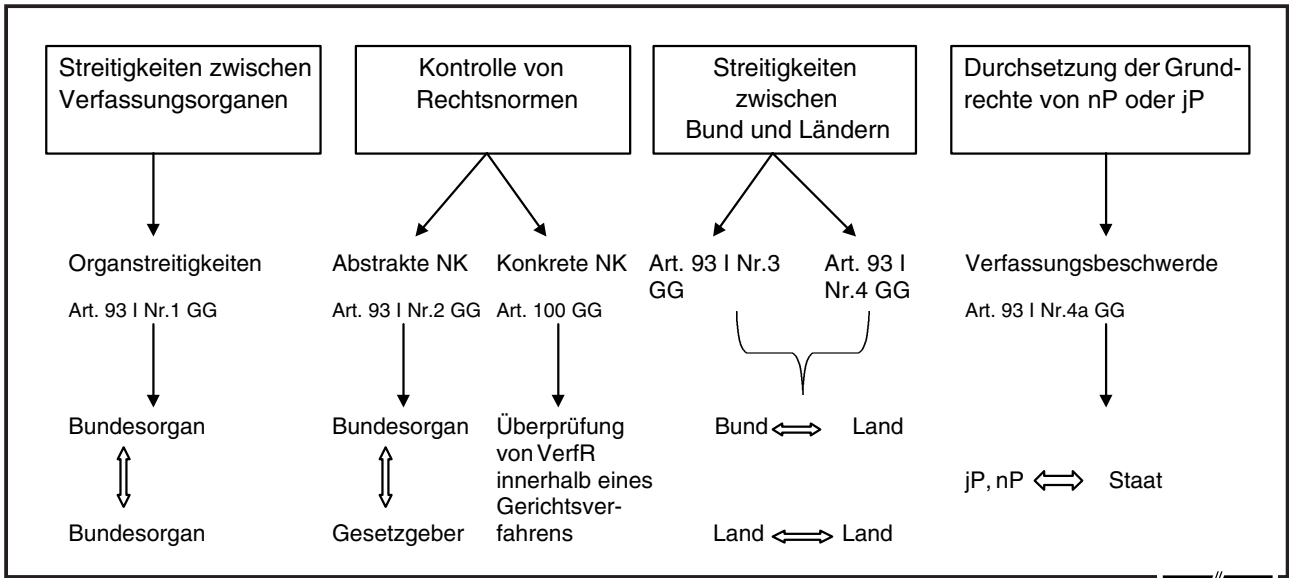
Streitigkeiten zwischen Verfassungsorganen

Kontrolle von Rechtsnormen

Streitigkeiten zwischen Bund und Ländern

Durchsetzung der Grundrechte von nP oder jP

Organstreitigkeiten

Art. 93 I Nr.1 GG

Bundesorgan

Bundesorgan

Abstrakte NK

Art. 93 I Nr.2 GG

Bundesorgan

Gesetzgeber

Konkrete NK

Art. 100 GG

Überprüfung von VerfR innerhalb eines Gerichtsverfahrens

Art. 93 I Nr.3 GG

Art. 93 I Nr.4 GG

Bund ⟺ Land

Land ⟺ Land

Verfassungsbeschwerde

Art. 93 I Nr.4a GG

jP, nP ⟺ Staat